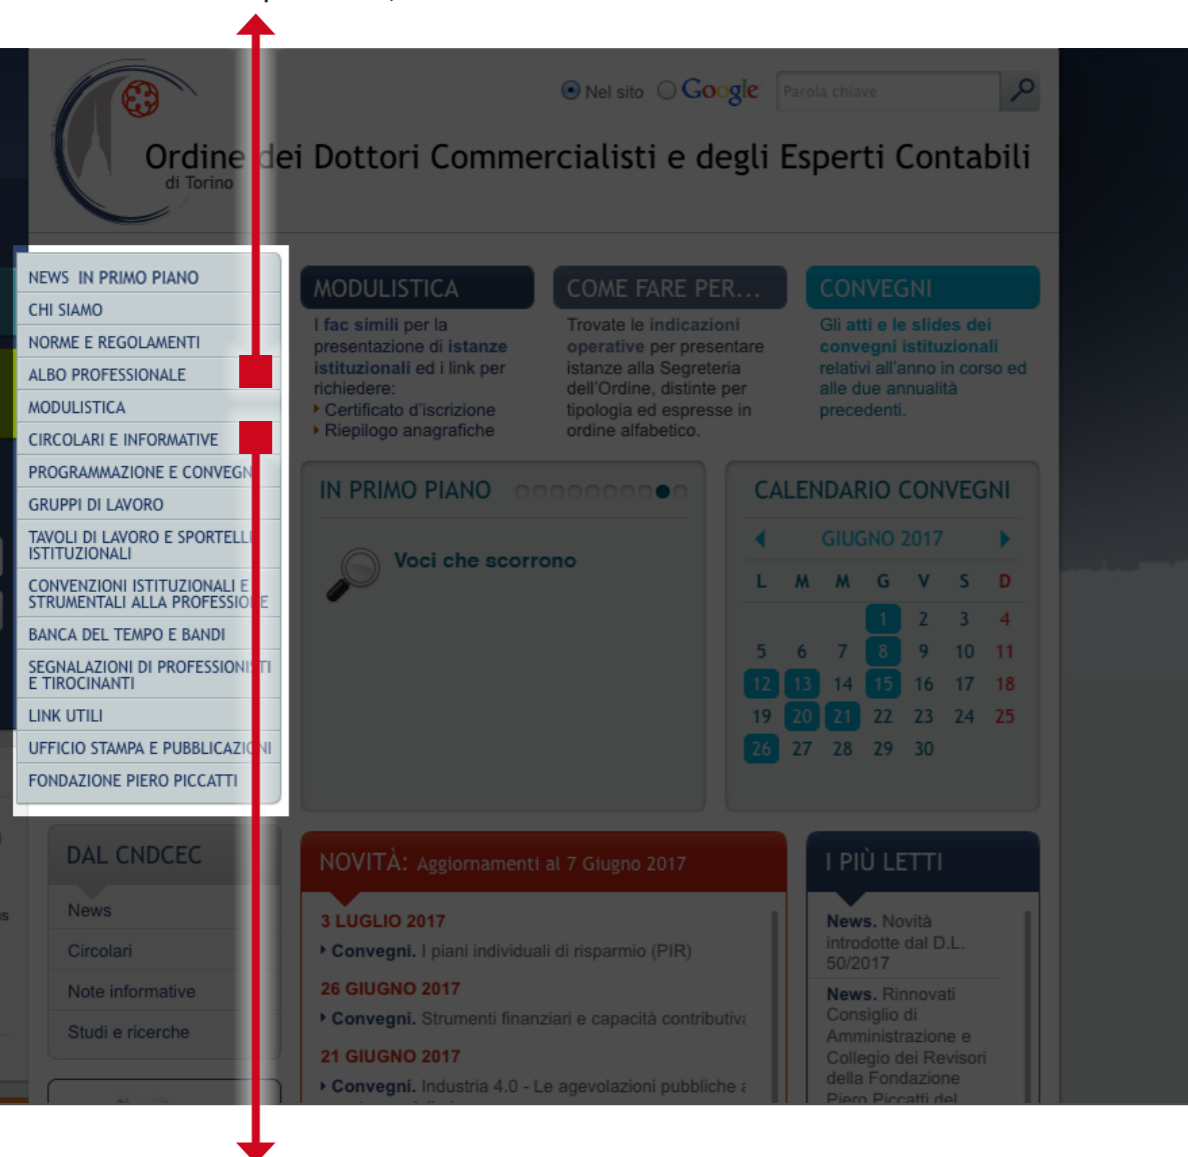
Nel sito Google Parola chiave

Ordine dei Dottori Commercialisti e degli Esperti Contabili
di Torino

NEWS IN PRIMO PIANO
CHI SIAMO
NORME E REGOLAMENTI
ALBO PROFESSIONALE
MODULISTICA
CIRCOLARI E INFORMATIVE
PROGRAMMAZIONE E CONVEGN
GRUPPI DI LAVORO
TAVOLI DI LAVORO E SPORTELLI ISTITUZIONALI
CONVENZIONI ISTITUZIONALI E STRUMENTALI ALLA PROFESSIONE
BANCA DEL TEMPO E BANDI
SEGNALAZIONI DI PROFESSIONISTI E TIROCINANTI
LINK UTILI
UFFICIO STAMPA E PUBBLICAZIONI
FONDAZIONE PIERO PICCATTI

MODULISTICA
I fac simili per la presentazione di istanze istituzionali ed i link per richiedere:
Certificato d'iscrizione
Riepilogo anagrafiche

COME FARE PER...
Trovate le indicazioni operative per presentare istanze alla Segreteria dell'Ordine, distinte per tipologia ed espresse in ordine alfabetico.

CONVEGNI
Gli atti e le slides dei convegni istituzionali relativi all'anno in corso ed alle due annualità precedenti.

IN PRIMO PIANO
Voci che scorrono

CALENDARIO CONVEGNI
GIUGNO 2017

| L | M | M | G | V | S | D |
|---|---|---|---|---|---|---|
| | | | 1 | 2 | 3 | 4 |
| 5 | 6 | 7 | 8 | 9 | 10 | 11 |
| 12 | 13 | 14 | 15 | 16 | 17 | 18 |
| 19 | 20 | 21 | 22 | 23 | 24 | 25 |
| 26 | 27 | 28 | 29 | 30 | | |

DAL CNDCEC
News
Circolari
Note informative
Studi e ricerche

NOVITÀ: Aggiornamenti al 7 Giugno 2017
3 LUGLIO 2017
Convegni. I piani individuali di risparmio (PIR)
26 GIUGNO 2017
Convegni. Strumenti finanziari e capacità contributiv
21 GIUGNO 2017
Convegni. Industria 4.0 - Le agevolazioni pubbliche

I PIÙ LETTI
News. Novità introdotte dal D.L. 50/2017
News. Rinnovati Consiglio di Amministrazione e Collegio dei Revisori della Fondazione Piero Piccatti del